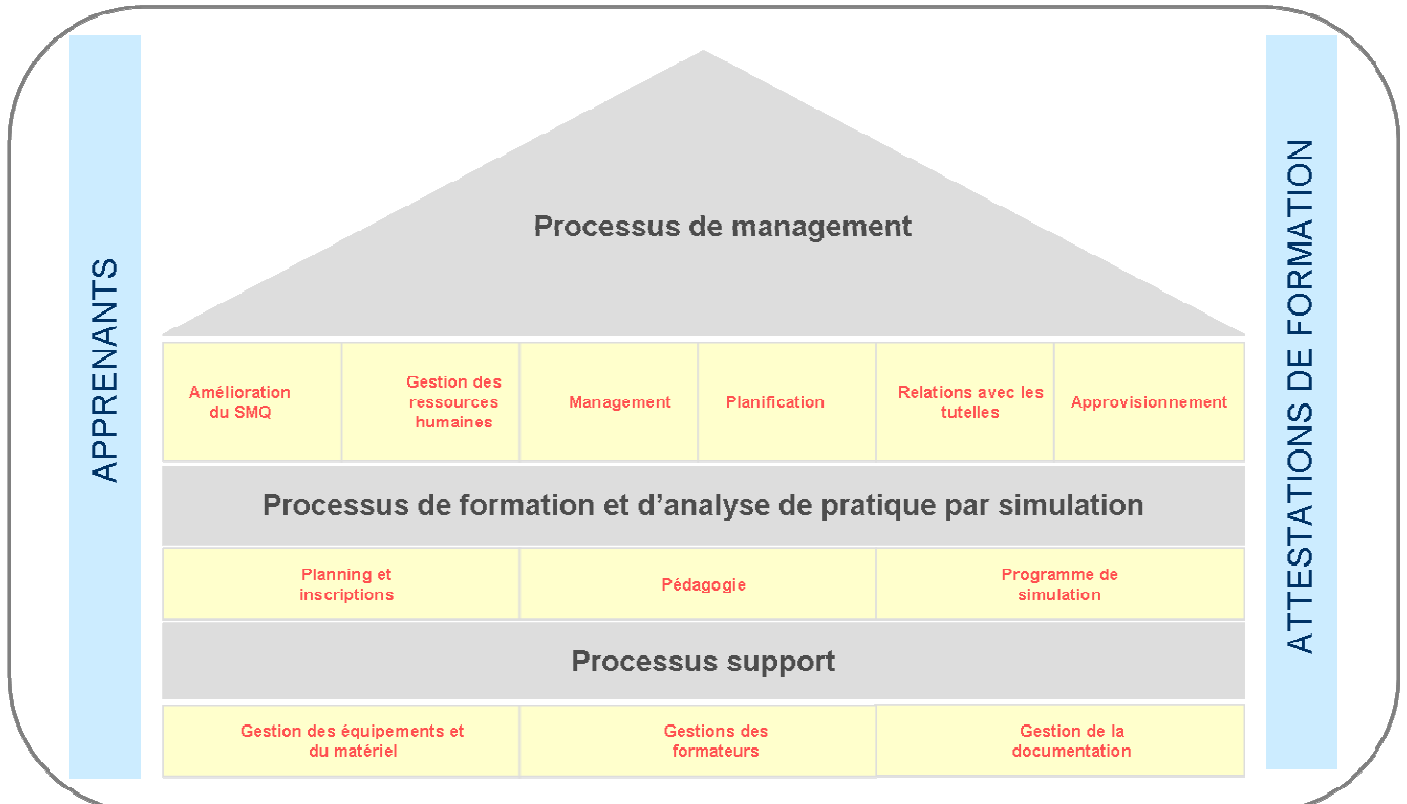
APPRENANTS

Processus de management

Amélioration du SMQ

Gestion des ressources humaines

Management

Planification

Relations avec les tutelles

Approvisionnement

Processus de formation et d'analyse de pratique par simulation

Planning et inscriptions

Pédagogie

Programme de simulation

Processus support

Gestion des équipements et du matériel

Gestions des formateurs

Gestion de la documentation

ATTESTATIONS DE FORMATION